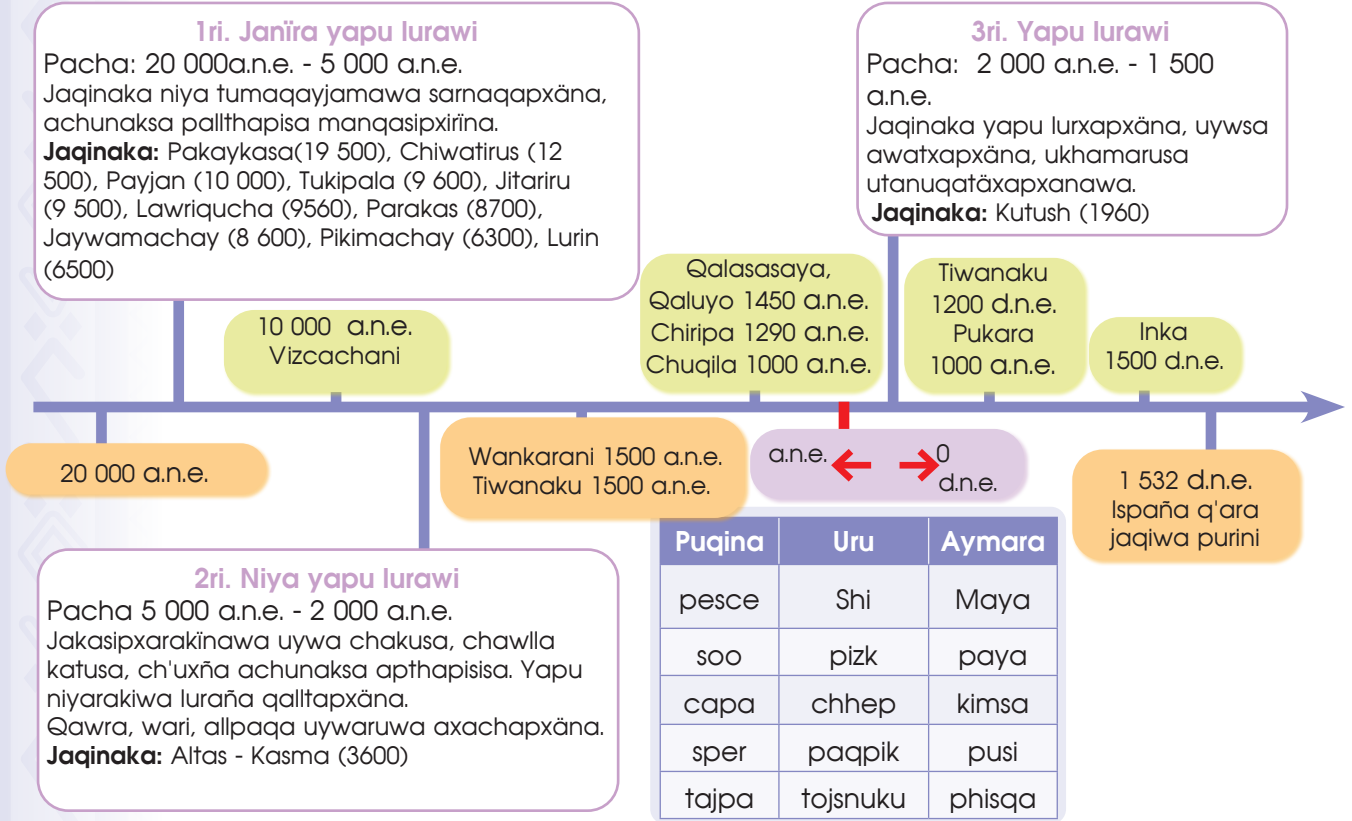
1ri. Janïra yapu lurawi
Pacha: 20 000a.n.e. - 5 000 a.n.e.
Jaqinaka niya tumaqayjamawa sarnaqapxäna, achunaksa pallthapisa manqasipxirïna.
**Jaqinaka:** Pakaykasa(19 500), Chiwatirus (12 500), Payjan (10 000), Tukipala (9 600), Jitariru (9 500), Lawriqucha (9560), Parakas (8700), Jaywamachay (8 600), Pikimachay (6300), Lurin (6500)

3ri. Yapu lurawi
Pacha: 2 000 a.n.e. - 1 500 a.n.e.
Jaqinaka yapu lurxapxäna, uywsa awatxapxäna, ukhamarusa utanuqatäxapxanawa.
**Jaqinaka:** Kutush (1960)

10 000 a.n.e.
Vizcachani

Qalasasaya,
Qaluyo 1450 a.n.e.
Chiripa 1290 a.n.e.
Chuqila 1000 a.n.e.

Tiwanaku
1200 d.n.e.
Pukara
1000 a.n.e.

Inka
1500 d.n.e.

20 000 a.n.e.

Wankarani 1500 a.n.e.
Tiwanaku 1500 a.n.e.

a.n.e. 0 d.n.e.

1 532 d.n.e.
Ispaña q'ara jaqiwa purini

2ri. Niya yapu lurawi
Pacha 5 000 a.n.e. - 2 000 a.n.e.
Jakasipxarakïnawa uywa chakusa, chawlla katusa, ch'uxña achunaksa apthapisisa. Yapu niyarakiwa luraña qalltapxäna.
Qawra, wari, allpaqa uywaruwa axachapxäna.
**Jaqinaka:** Altas - Kasma (3600)

| Puqina | Uru | Aymara |
|---|---|---|
| pesce | Shi | Maya |
| soo | pizk | paya |
| capa | chhep | kimsa |
| sper | paqpik | pusi |
| tajpa | tojsnuku | phisqa |